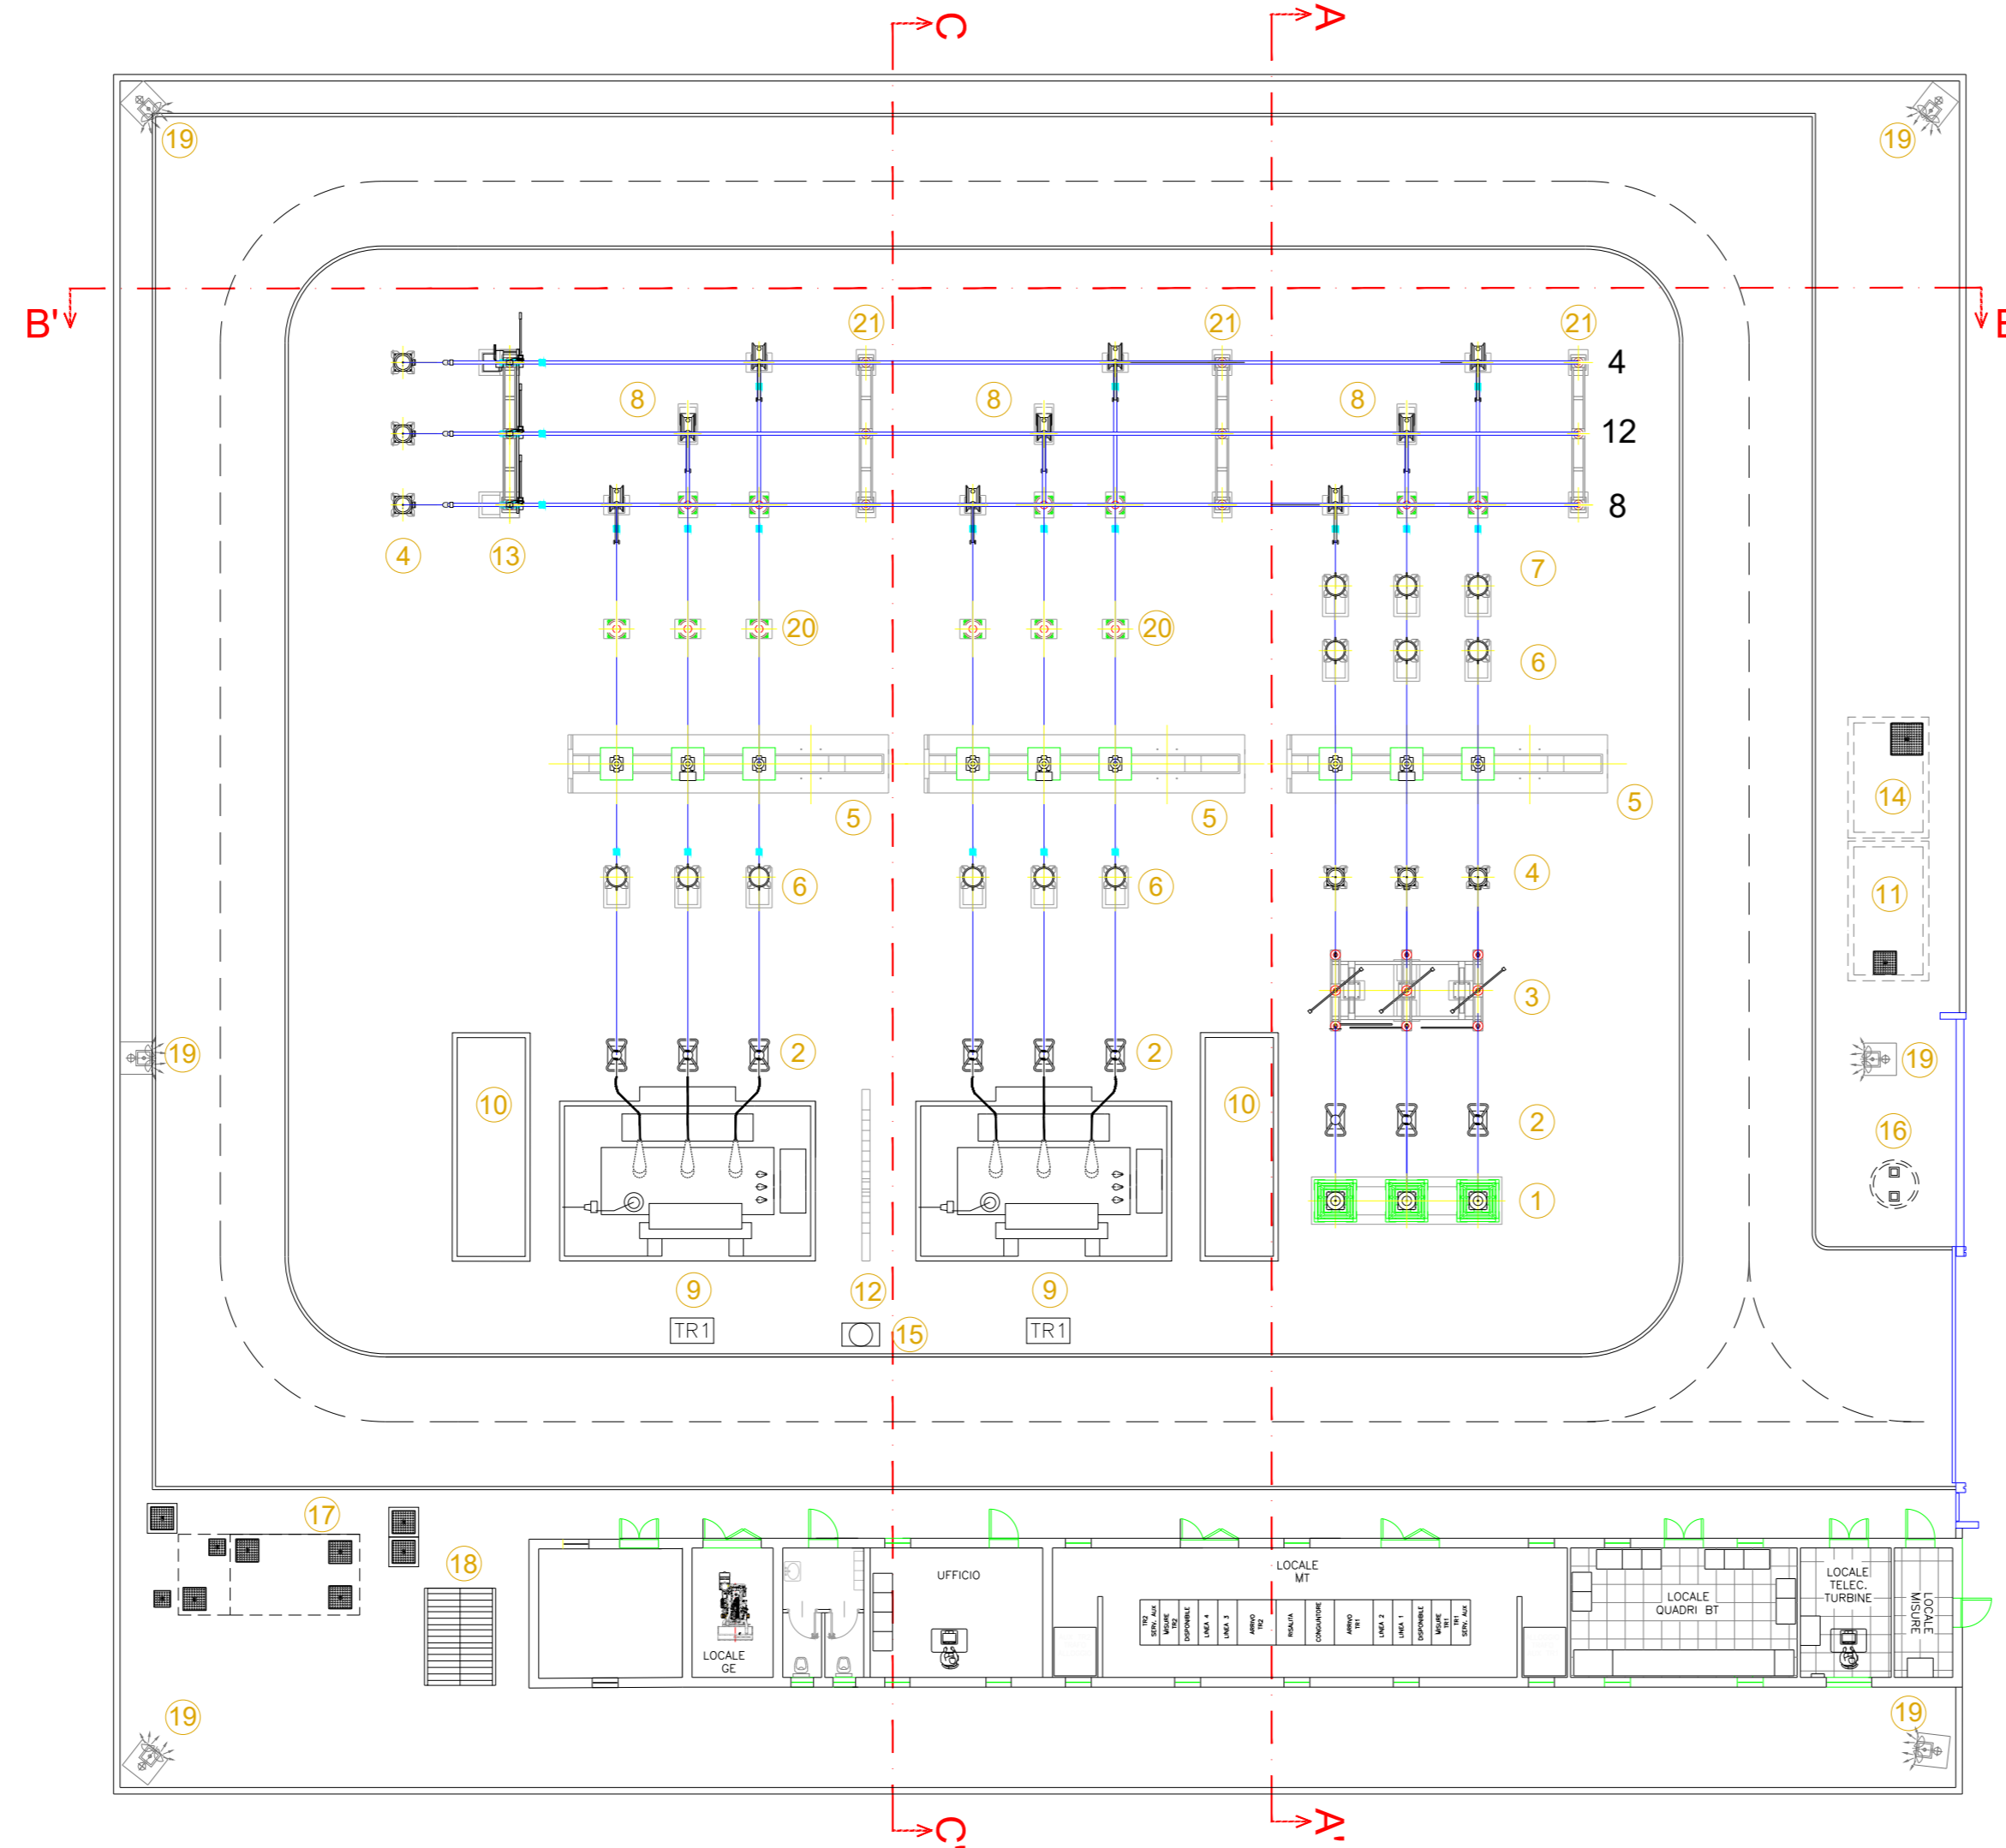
C
A
B'
B
19
19
21
21
21
4
8
8
8
12
8
4
13
7
20
20
6
5
5
5
6
6
4
14
11
3
19
2
2
10
10
2
19
16
1
9
12
9
TR1
15
TR1
17
18
UFFICIO
LOCALE MT
TR2 SERV. AUX
MISURE TR2
DISPONIBILE
LINEA 4
LINEA 3
ARRIVO TR2
RISALITA
CONGIUNTORE
ARRIVO TR1
LINEA 2
LINEA 1
DISPONIBILE
MISURE TR1
TR1 SERV. AUX
LOCALE QUADRI BT
LOCALE TELEC. TURBINE
LOCALE MISURE
LOCALE GE
19
19
C
A'